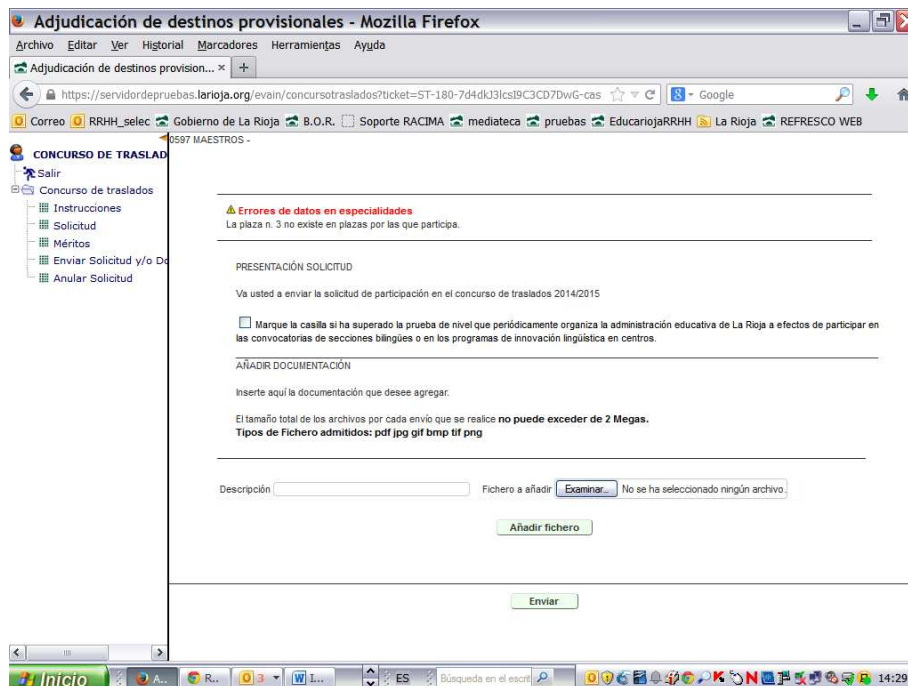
Adjudicación de destinos provisionales - Mozilla Firefox

Archivo Editar Ver Historial Marcadores Herramientas Ayuda

Adjudicación de destinos provision... × +

https://servidordepruebas.larioja.org/evain/concursotraslados?ticket=ST-180-7d4dkJ3lcsI9C3CD7DwG-cas

Google

Correo RRHH_selec Gobierno de La Rioja B.O.R. Soporte RACIMA mediateca pruebas EducariojaRRHH La Rioja REFRESCO WEB

CONCURSO DE TRASLAD

Salir

Concurso de traslados

Instrucciones

Solicitud

Méritos

Enviar Solicitud y/o Do

Anular Solicitud

0597 MAESTROS -

Errores de datos en especialidades

La plaza n. 3 no existe en plazas por las que participa.

PRESENTACIÓN SOLICITUD

Va usted a enviar la solicitud de participación en el concurso de traslados 2014/2015

Marque la casilla si ha superado la prueba de nivel que periódicamente organiza la administración educativa de La Rioja a efectos de participar en las convocatorias de secciones bilingües o en los programas de innovación lingüística en centros.

AÑADIR DOCUMENTACIÓN

Inserte aquí la documentación que desee agregar.

El tamaño total de los archivos por cada envío que se realice no puede exceder de 2 Megas.

Tipos de Fichero admitidos: pdf jpg gif bmp tif png

Descripción

Fichero a añadir Examinar... No se ha seleccionado ningún archivo.

Añadir fichero

Enviar

Inicio A... R... 3 W I... ES Búsqueda en el escrit 14:29